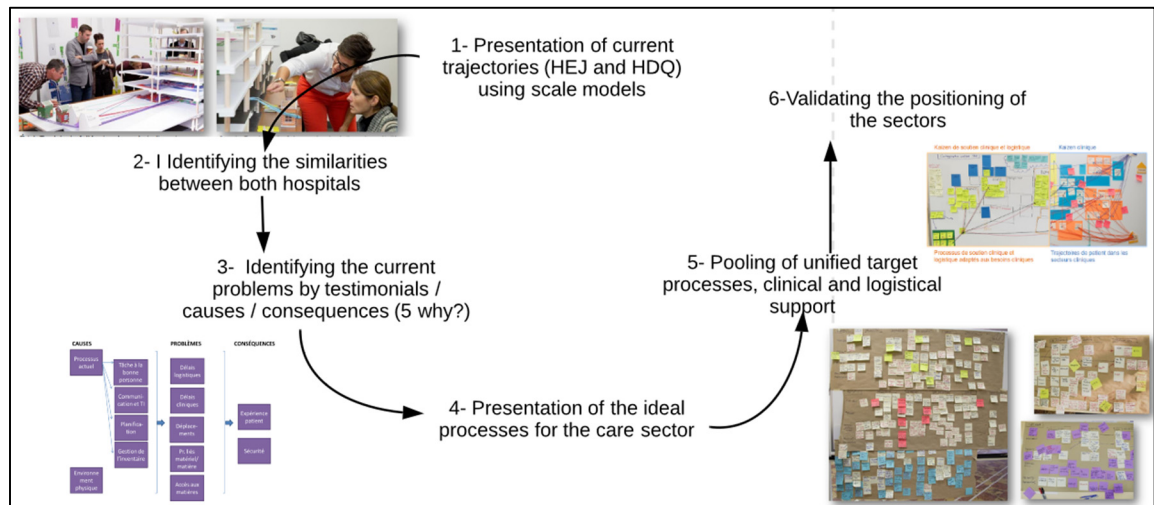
1- Presentation of current trajectories (HEJ and HDQ) using scale models

2- I Identifying the similarities between both hospitals

3- Identifying the current problems by testimonials / causes / consequences (5 why?)

CAUSES

Processus actuel

Tâche à la bonne personne

Communication et TI

Planification

Gestion de l'inventaire

Environnement physique

PROBLÈMES

Délais logistiques

Délais cliniques

Déplacements

Pt. liés matériel/matière

Accès aux matières

CONSÉQUENCES

Expérience patient

Sécurité

4- Presentation of the ideal processes for the care sector

5- Pooling of unified target processes, clinical and logistical support

6-Validating the positioning of the sectors

Kaizen de soutien clinique et logistique

Kaizen clinique

Processus de soutien clinique et logistique adaptés aux besoins cliniques

Trajectoires de patient dans les secteurs cliniques